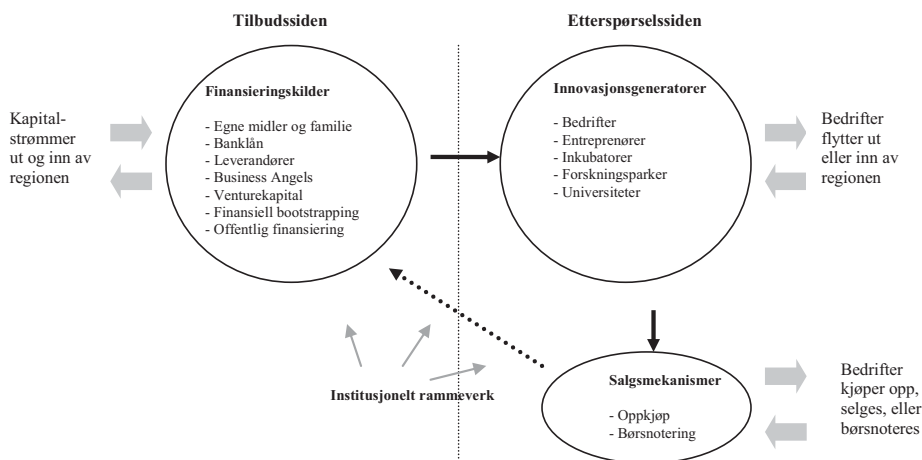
Tilbudssiden

Etterspørselssiden

Kapitalstrømmer ut og inn av regionen

Finansieringskilder

- Egne midler og familie
- Banklån
- Leverandører
- Business Angels
- Venturekapital
- Finansiell bootstrapping
- Offentlig finansiering

Innovasjonsgeneratorer

- Bedrifter
- Entreprenører
- Inkubatorer
- Forskningsparker
- Universiteter

Bedrifter flytter ut eller inn av regionen

Institusjonelt rammeverk

Salgsmekanismer

- Oppkjøp
- Børsnotering

Bedrifter kjøper opp, selges, eller børsnoteres